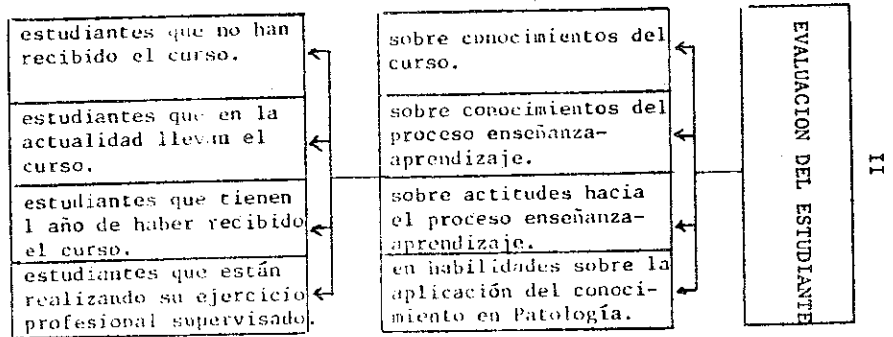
II

EVALUACION DEL ESTUDIANTE

sobre conocimientos del curso.

sobre conocimientos del proceso enseñanza-aprendizaje.

sobre actitudes hacia el proceso enseñanza-aprendizaje.

en habilidades sobre la aplicación del conocimiento en Patología.

estudiantes que no han recibido el curso.

estudiantes que en la actualidad llevan el curso.

estudiantes que tienen 1 año de haber recibido el curso.

estudiantes que están realizando su ejercicio profesional supervisado.